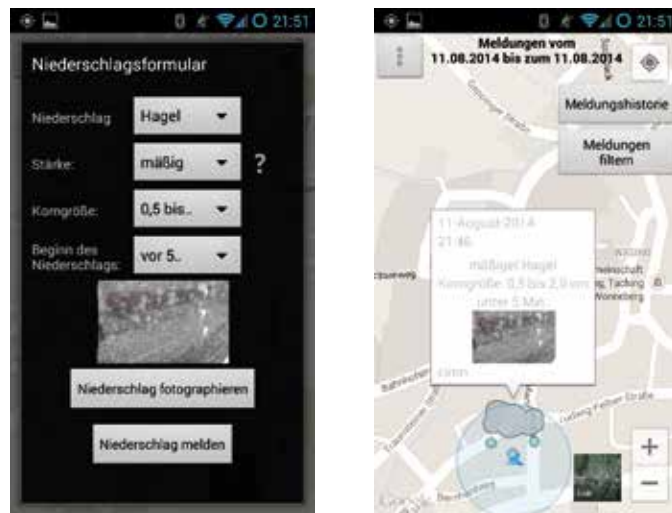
21:51

Niederschlagsformular

Niederschlag: Hagel

Stärke: mäßig ?

Korngröße: 0,5 bis..

Beginn des Niederschlags: vor 5..

Niederschlag fotographieren

Niederschlag melden

21:51

Meldungen vom 11.08.2014 bis zum 11.08.2014

Meldungshistorie

Meldungen filtern

11 August 2014 21:46

mäßiger Hagel
Korngröße: 0,5 bis 2,0 cm
unter 5 Min.

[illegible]

+

−

Google